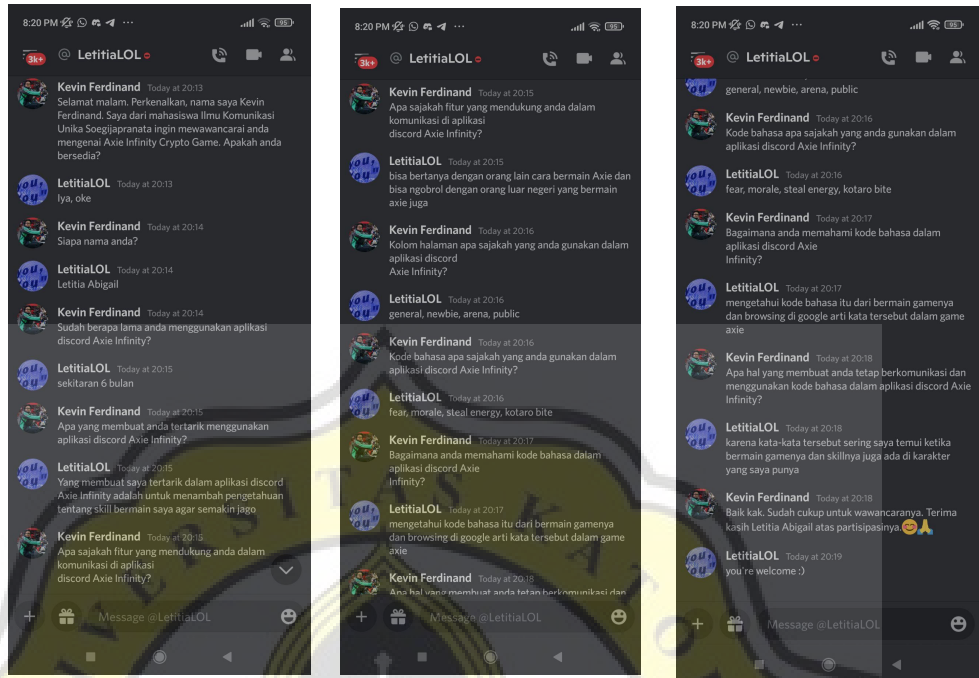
8:20 PM ··· 95
3k+ @ LetitiaLOL

Kevin Ferdinand Today at 20:13
Selamat malam. Perkenalkan, nama saya Kevin Ferdinand. Saya dari mahasiswa Ilmu Komunikasi Unika Soegijapranata ingin mewawancarai anda mengenai Axie Infinity Crypto Game. Apakah anda bersedia?

LetitiaLOL Today at 20:13
Iya, oke

Kevin Ferdinand Today at 20:14
Siapa nama anda?

LetitiaLOL Today at 20:14
Letitia Abigail

Kevin Ferdinand Today at 20:14
Sudah berapa lama anda menggunakan aplikasi discord Axie Infinity?

LetitiaLOL Today at 20:15
sekitaran 6 bulan

Kevin Ferdinand Today at 20:15
Apa yang membuat anda tertarik menggunakan aplikasi discord Axie Infinity?

LetitiaLOL Today at 20:15
Yang membuat saya tertarik dalam aplikasi discord Axie Infinity adalah untuk menambah pengetahuan tentang skill bermain saya agar semakin jago

Kevin Ferdinand Today at 20:15
Apa sajakah fitur yang mendukung anda dalam komunikasi di aplikasi discord Axie Infinity?

Message @LetitiaLOL

8:20 PM ··· 95
3k+ @ LetitiaLOL

Kevin Ferdinand Today at 20:15
Apa sajakah fitur yang mendukung anda dalam komunikasi di aplikasi discord Axie Infinity?

LetitiaLOL Today at 20:15
bisa bertanya dengan orang lain cara bermain Axie dan bisa ngobrol dengan orang luar negeri yang bermain axie juga

Kevin Ferdinand Today at 20:16
Kolom halaman apa sajakah yang anda gunakan dalam aplikasi discord Axie Infinity?

LetitiaLOL Today at 20:16
general, newbie, arena, public

Kevin Ferdinand Today at 20:16
Kode bahasa apa sajakah yang anda gunakan dalam aplikasi discord Axie Infinity?

LetitiaLOL Today at 20:16
fear, morale, steal energy, kotaro bite

Kevin Ferdinand Today at 20:17
Bagaimana anda memahami kode bahasa dalam aplikasi discord Axie Infinity?

LetitiaLOL Today at 20:17
mengetahui kode bahasa itu dari bermain gamenya dan browsing di google arti kata tersebut dalam game axie

Kevin Ferdinand Today at 20:18
Apa hal yang membuat anda tetap berkomunikasi dan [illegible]

Message @LetitiaLOL

8:20 PM ··· 95
3k+ @ LetitiaLOL
general, newbie, arena, public

Kevin Ferdinand Today at 20:16
Kode bahasa apa sajakah yang anda gunakan dalam aplikasi discord Axie Infinity?

LetitiaLOL Today at 20:16
fear, morale, steal energy, kotaro bite

Kevin Ferdinand Today at 20:17
Bagaimana anda memahami kode bahasa dalam aplikasi discord Axie Infinity?

LetitiaLOL Today at 20:17
mengetahui kode bahasa itu dari bermain gamenya dan browsing di google arti kata tersebut dalam game axie

Kevin Ferdinand Today at 20:18
Apa hal yang membuat anda tetap berkomunikasi dan menggunakan kode bahasa dalam aplikasi discord Axie Infinity?

LetitiaLOL Today at 20:18
karena kata-kata tersebut sering saya temui ketika bermain gamenya dan skillnya juga ada di karakter yang saya punya

Kevin Ferdinand Today at 20:18
Baik kak. Sudah cukup untuk wawancaranya. Terima kasih Letitia Abigail atas partisipasinya🤩🙏

LetitiaLOL Today at 20:19
you're welcome :)

Message @LetitiaLOL